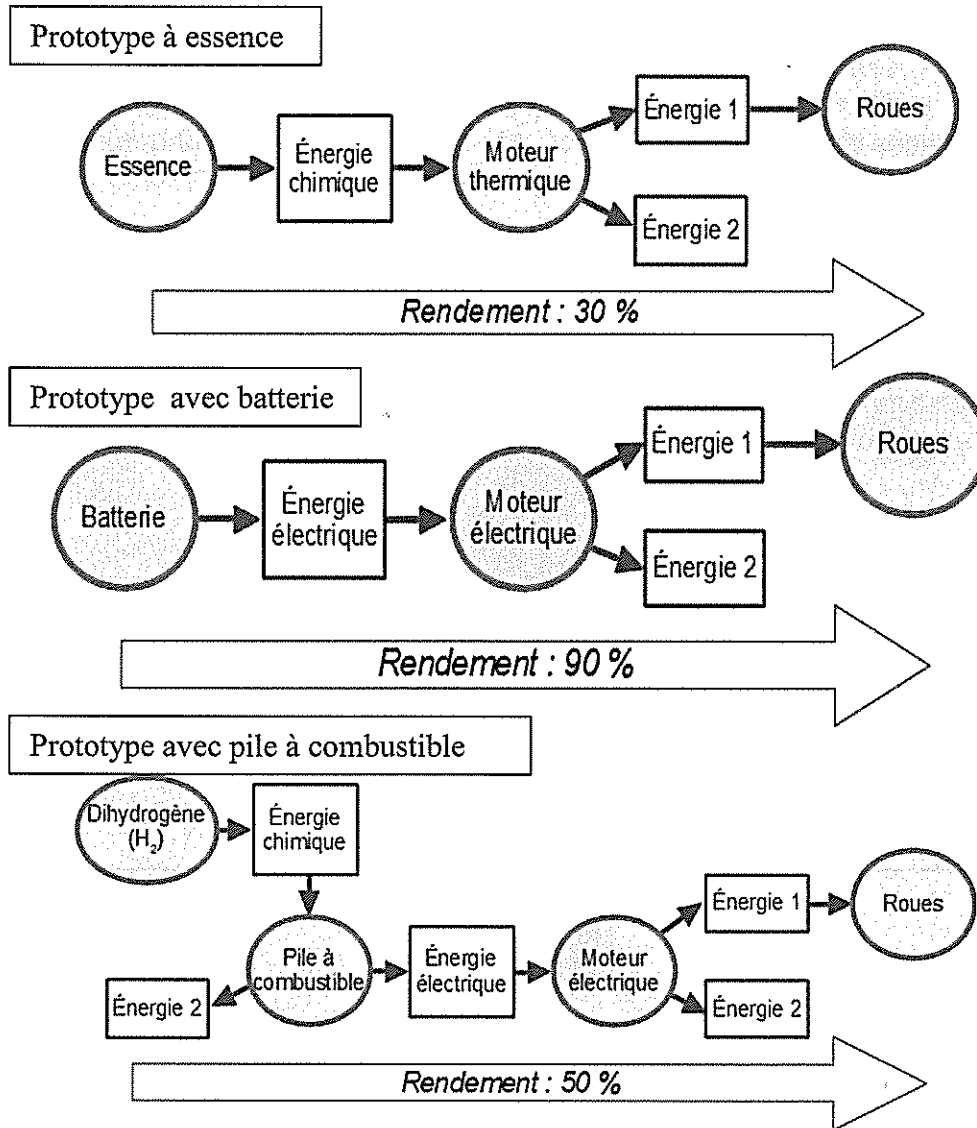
Prototype à essence

Essence

Énergie chimique

Moteur thermique

Énergie 1

Roues

Énergie 2

*Rendement : 30 %*

Prototype avec batterie

Batterie

Énergie électrique

Moteur électrique

Énergie 1

Roues

Énergie 2

*Rendement : 90 %*

Prototype avec pile à combustible

Dihydrogène ($H_2$)

Énergie chimique

Pile à combustible

Énergie 2

Énergie électrique

Moteur électrique

Énergie 1

Roues

Énergie 2

*Rendement : 50 %*